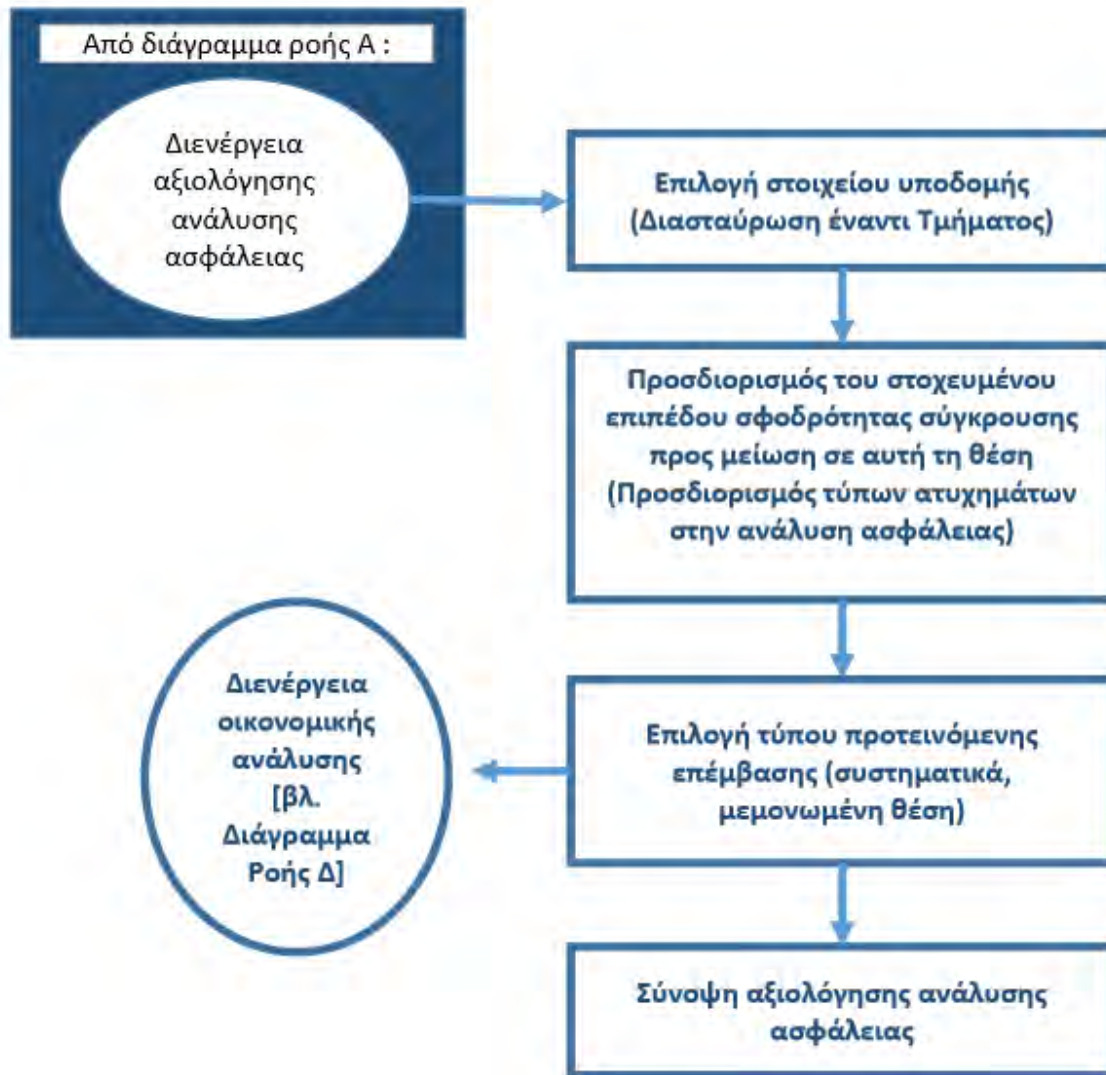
Από διάγραμμα ροής Α :

Διενέργεια αξιολόγησης ανάλυσης ασφάλειας

Επιλογή στοιχείου υποδομής (Διασταύρωση έναντι Τμήματος)

Προσδιορισμός του στοχευμένου επιπέδου σφοδρότητας σύγκρουσης προς μείωση σε αυτή τη θέση (Προσδιορισμός τύπων ατυχημάτων στην ανάλυση ασφάλειας)

Επιλογή τύπου προτεινόμενης επέμβασης (συστηματικά, μεμονωμένη θέση)

Διενέργεια οικονομικής ανάλυσης [βλ. Διάγραμμα Ροής Δ]

Σύνοψη αξιολόγησης ανάλυσης ασφάλειας